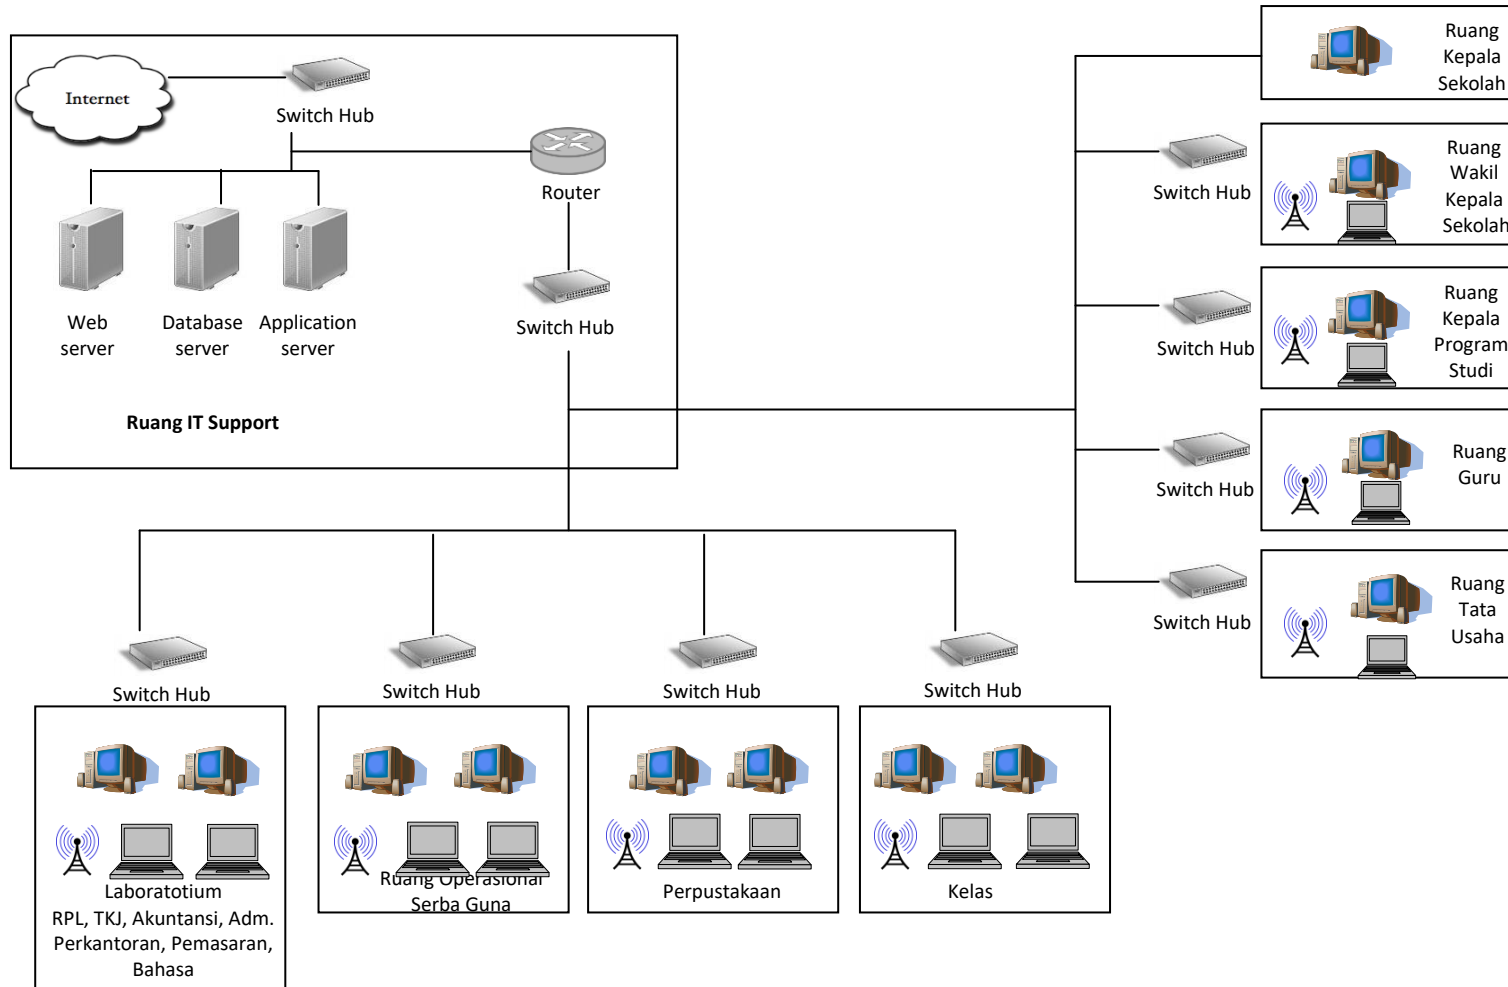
Internet

Switch Hub

Router

Web server

Database server

Application server

Switch Hub

Ruang IT Support

Ruang Kepala Sekolah

Switch Hub

Ruang Wakil Kepala Sekolah

Switch Hub

Ruang Kepala Program Studi

Switch Hub

Ruang Guru

Switch Hub

Ruang Tata Usaha

Switch Hub

Switch Hub

Switch Hub

Switch Hub

Laboratotium RPL, TKJ, Akuntansi, Adm. Perkantoran, Pemasaran, Bahasa

Ruang Operasional Serba Guna

Perpustakaan

Kelas